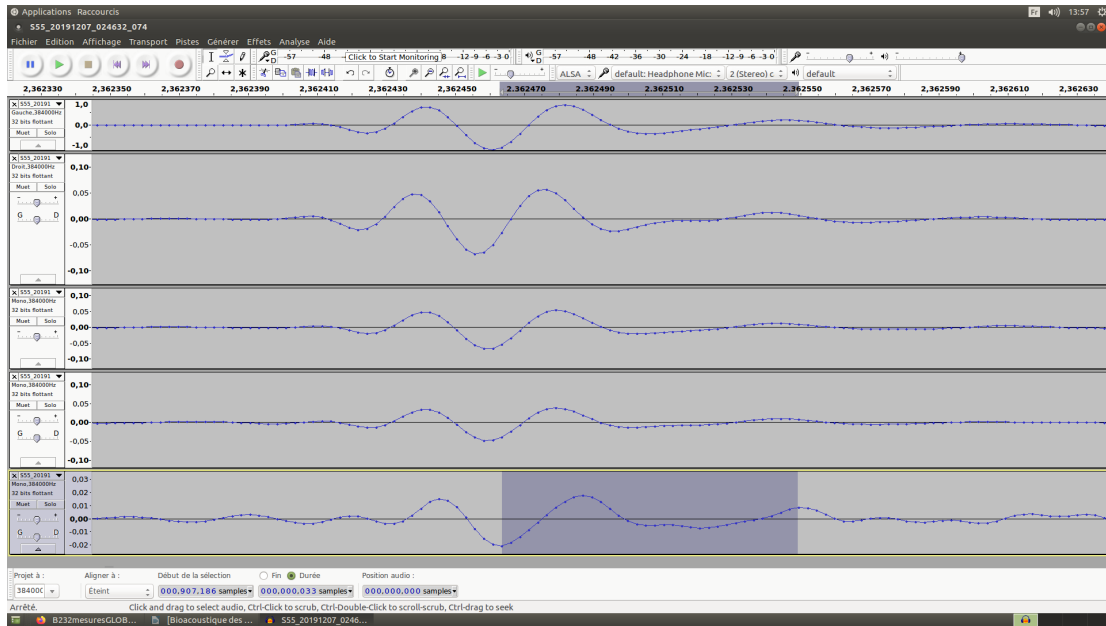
Applications Raccourcis
Fr 13:57
S55_20191207_024632_074
Fichier Edition Affichage Transport Pistes Générer Effets Analyse Aide
-57 -48 Click to Start Monitoring 8 -12 -9 -6 -3 0
-57 -48 -42 -36 -30 -24 -18 -12 -9 -6 -3 0
ALSA default: Headphone Mic: 2 (Stereo) c default
2,362330 2,362350 2,362370 2,362390 2,362410 2,362430 2,362450 2,362470 2,362490 2,362510 2,362530 2,362550 2,362570 2,362590 2,362610 2,362630

S55_20191
Gauche, 384000Hz
32 bits flottant
Muet Solo
1,0
0,0
-1,0

S55_20191
Droit, 384000Hz
32 bits flottant
Muet Solo
G D
0,10
0,05
0,00
-0,05
-0,10

S55_20191
Mono, 384000Hz
32 bits flottant
Muet Solo
G D
0,10
0,05
0,00
-0,05
-0,10

S55_20191
Mono, 384000Hz
32 bits flottant
Muet Solo
G D
0,10
0,05
0,00
-0,05
-0,10

S55_20191
Mono, 384000Hz
32 bits flottant
Muet Solo
G D
0,03
0,02
0,01
0,00
-0,01
-0,02

Projet à : 384000
Aligner à : Éteint
Début de la sélection 000,907,186 samples
Fin Durée 000,000,033 samples
Position audio : 000,000,000 samples
Arrêté.
Click and drag to select audio, Ctrl-Click to scrub, Ctrl-Double-Click to scroll-scrub, Ctrl-drag to seek
B232mesuresGLOB... [Bioacoustique des ... S55_20191207_0246...